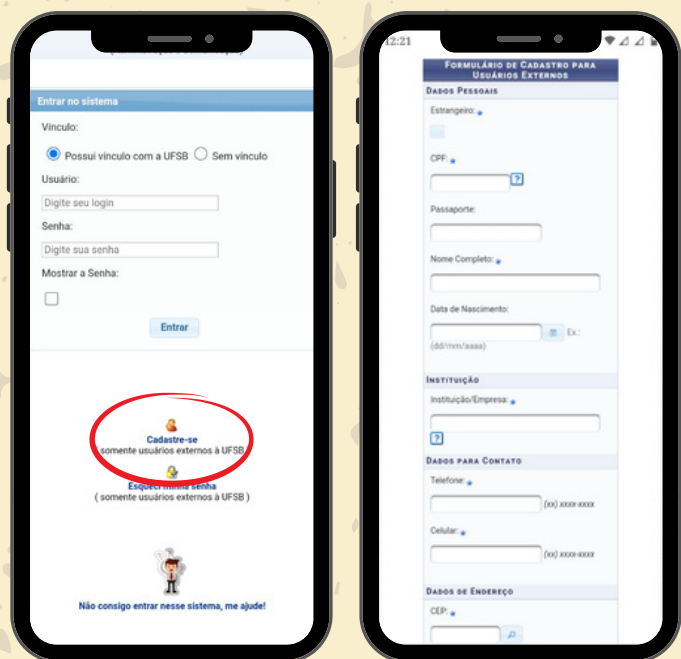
Entrar no sistema

Vínculo:

Possui vínculo com a UFSB Sem vínculo

Usuário:

Digite seu login

Senha:

Digite sua senha

Mostrar a Senha:

Entrar

Cadastre-se
somente usuários externos à UFSB

Esqueci minha senha
( somente usuários externos à UFSB )

Não consigo entrar nesse sistema, me ajude!

12:21

Formulário de Cadastro para Usuários Externos

Dados Pessoais

Estrangeiro: *

CPF: *

?

Passaporte:

Nome Completo: *

Data de Nascimento:

Ex.: (dd/mm/aaaa)

Instituição

Instituição/Empresa: *

?

Dados para Contato

Telefone: *

(xx) xxxx-xxxx

Celular: *

(xx) xxxx-xxxx

Dados de Endereço

CEP: *